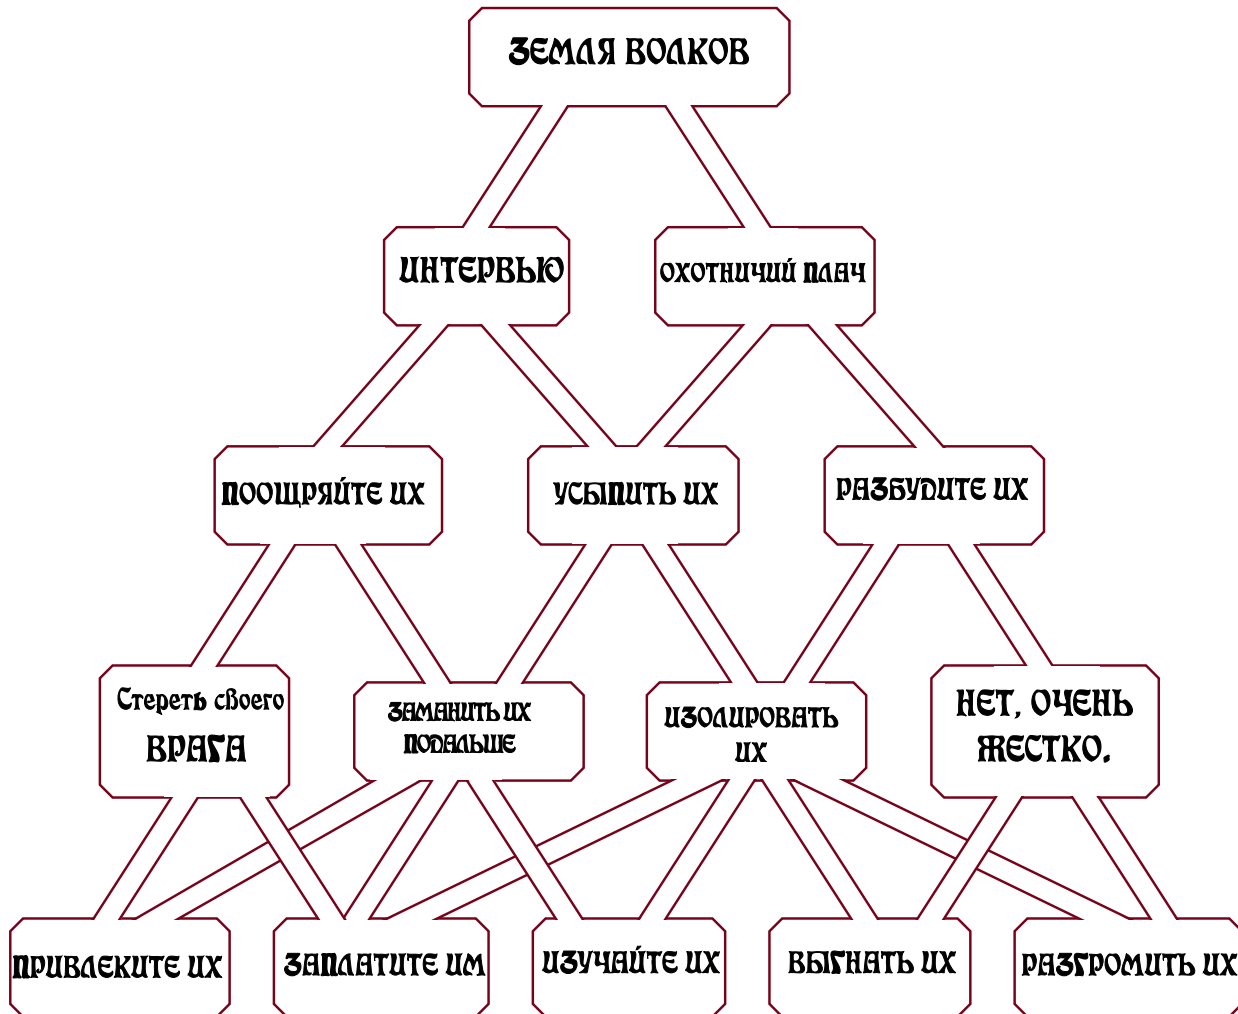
ЗЕМЛЯ ВОЛКОВ

ИНТЕРВЬЮ

ОХОТНИЧИЙ ПЛАЧ

ПООЩРЯЙТЕ ИХ

УСЫПИТЬ ИХ

РАЗБУДИТЕ ИХ

Стереть своего ВРАГА

ЗАМАНИТЬ ИХ ПОДАЛЬШЕ

ИЗОЛИРОВАТЬ ИХ

НЕТ, ОЧЕНЬ ЖЕСТКО.

ПРИВЛЕКИТЕ ИХ

ЗАПЛАТИТЕ ИМ

ИЗУЧАЙТЕ ИХ

ВЫГНАТЬ ИХ

РАЗГРОМИТЬ ИХ